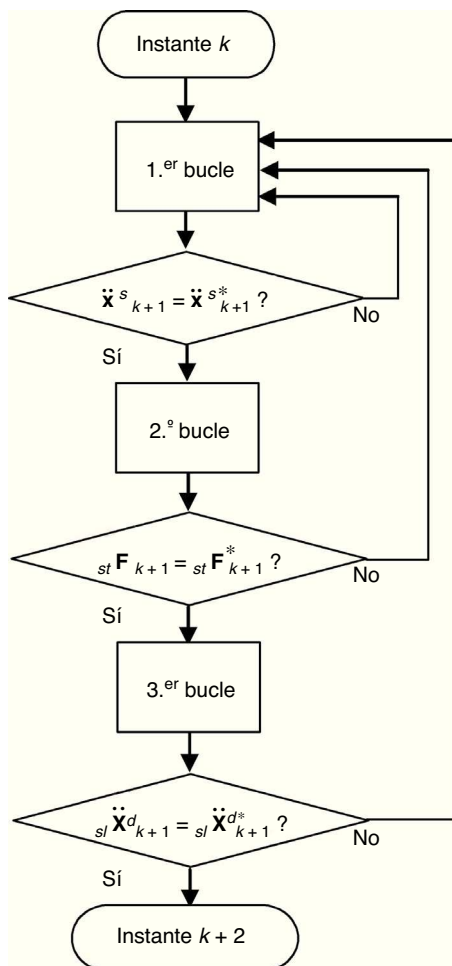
Instante $k$

1.$^{er}$ bucle

$\ddot{\mathbf{x}}^{s}_{k+1} = \ddot{\mathbf{x}}^{s*}_{k+1}$ ?

No

Sí

2.$^{o}$ bucle

$_{st}\mathbf{F}_{k+1} = {}_{st}\mathbf{F}^{*}_{k+1}$ ?

No

Sí

3.$^{er}$ bucle

$_{sl}\ddot{\mathbf{X}}^{d}_{k+1} = {}_{sl}\ddot{\mathbf{X}}^{d*}_{k+1}$ ?

No

Sí

Instante $k + 2$